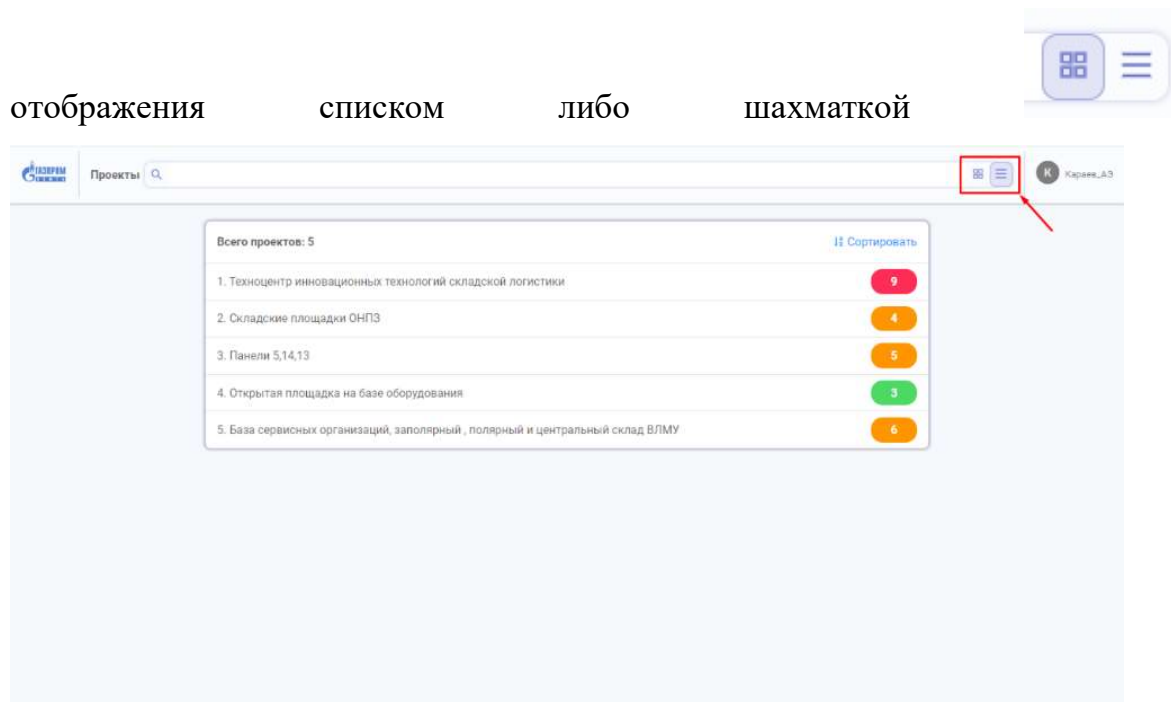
отображения списком либо шахматкой

ГАЗПРОМ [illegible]

Проекты

K Караев_АЗ

Всего проектов: 5

Сортировать

1. Техноцентр инновационных технологий складской логистики 9

2. Складские площадки ОНПЗ 4

3. Панели 5,14,13 5

4. Открытая площадка на базе оборудования 3

5. База сервисных организаций, заполярный , полярный и центральный склад ВЛМУ 6